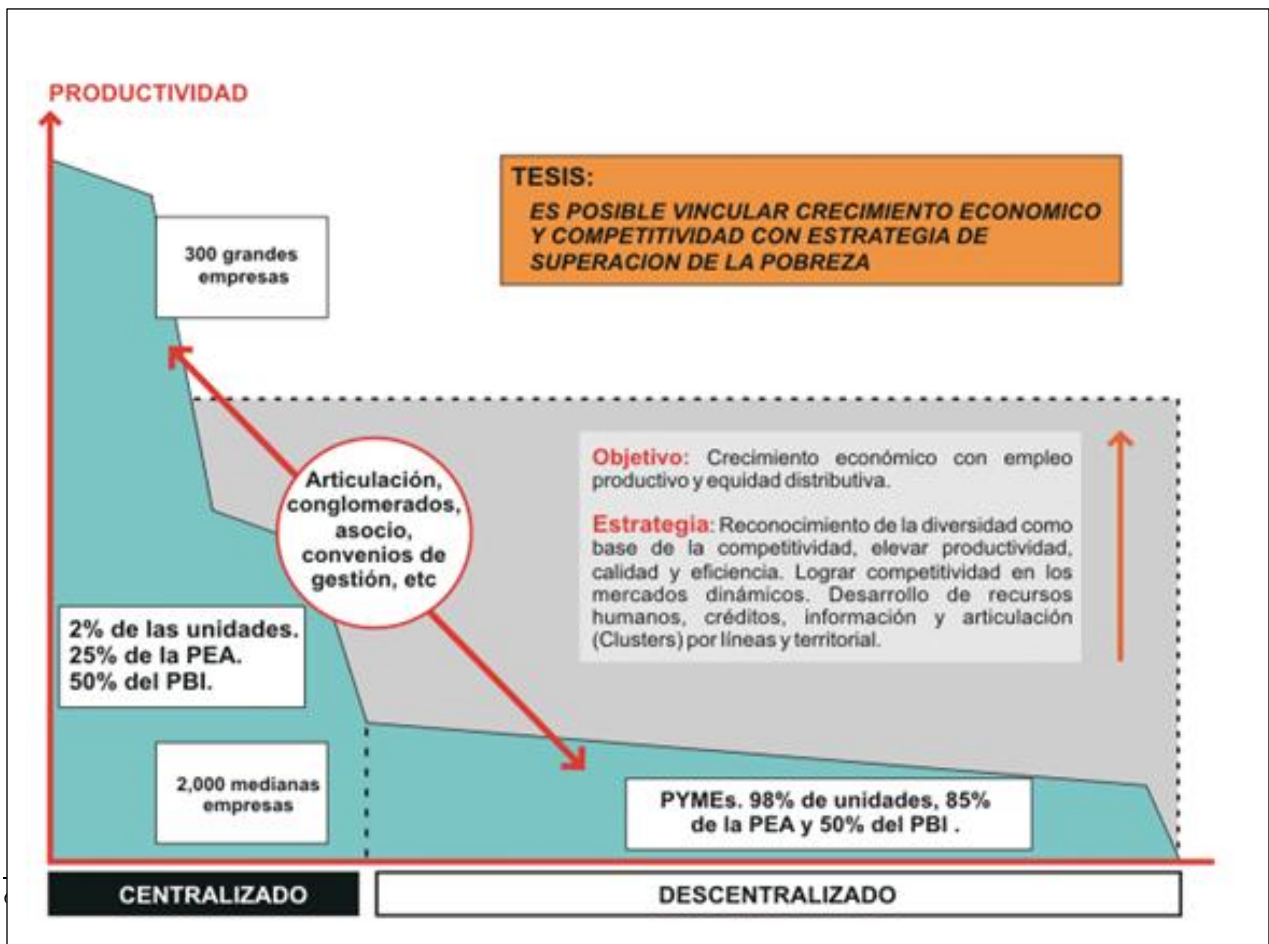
PRODUCTIVIDAD

TESIS:
ES POSIBLE VINCULAR CRECIMIENTO ECONOMICO Y COMPETITIVIDAD CON ESTRATEGIA DE SUPERACION DE LA POBREZA

300 grandes empresas

Articulación, conglomerados, asocio, convenios de gestión, etc

Objetivo: Crecimiento económico con empleo productivo y equidad distributiva.

Estrategia: Reconocimiento de la diversidad como base de la competitividad, elevar productividad, calidad y eficiencia. Lograr competitividad en los mercados dinámicos. Desarrollo de recursos humanos, créditos, información y articulación (Clusters) por líneas y territorial.

2% de las unidades.
25% de la PEA.
50% del PBI.

2,000 medianas empresas

PYMEs. 98% de unidades, 85% de la PEA y 50% del PBI .

CENTRALIZADO

DESCENTRALIZADO